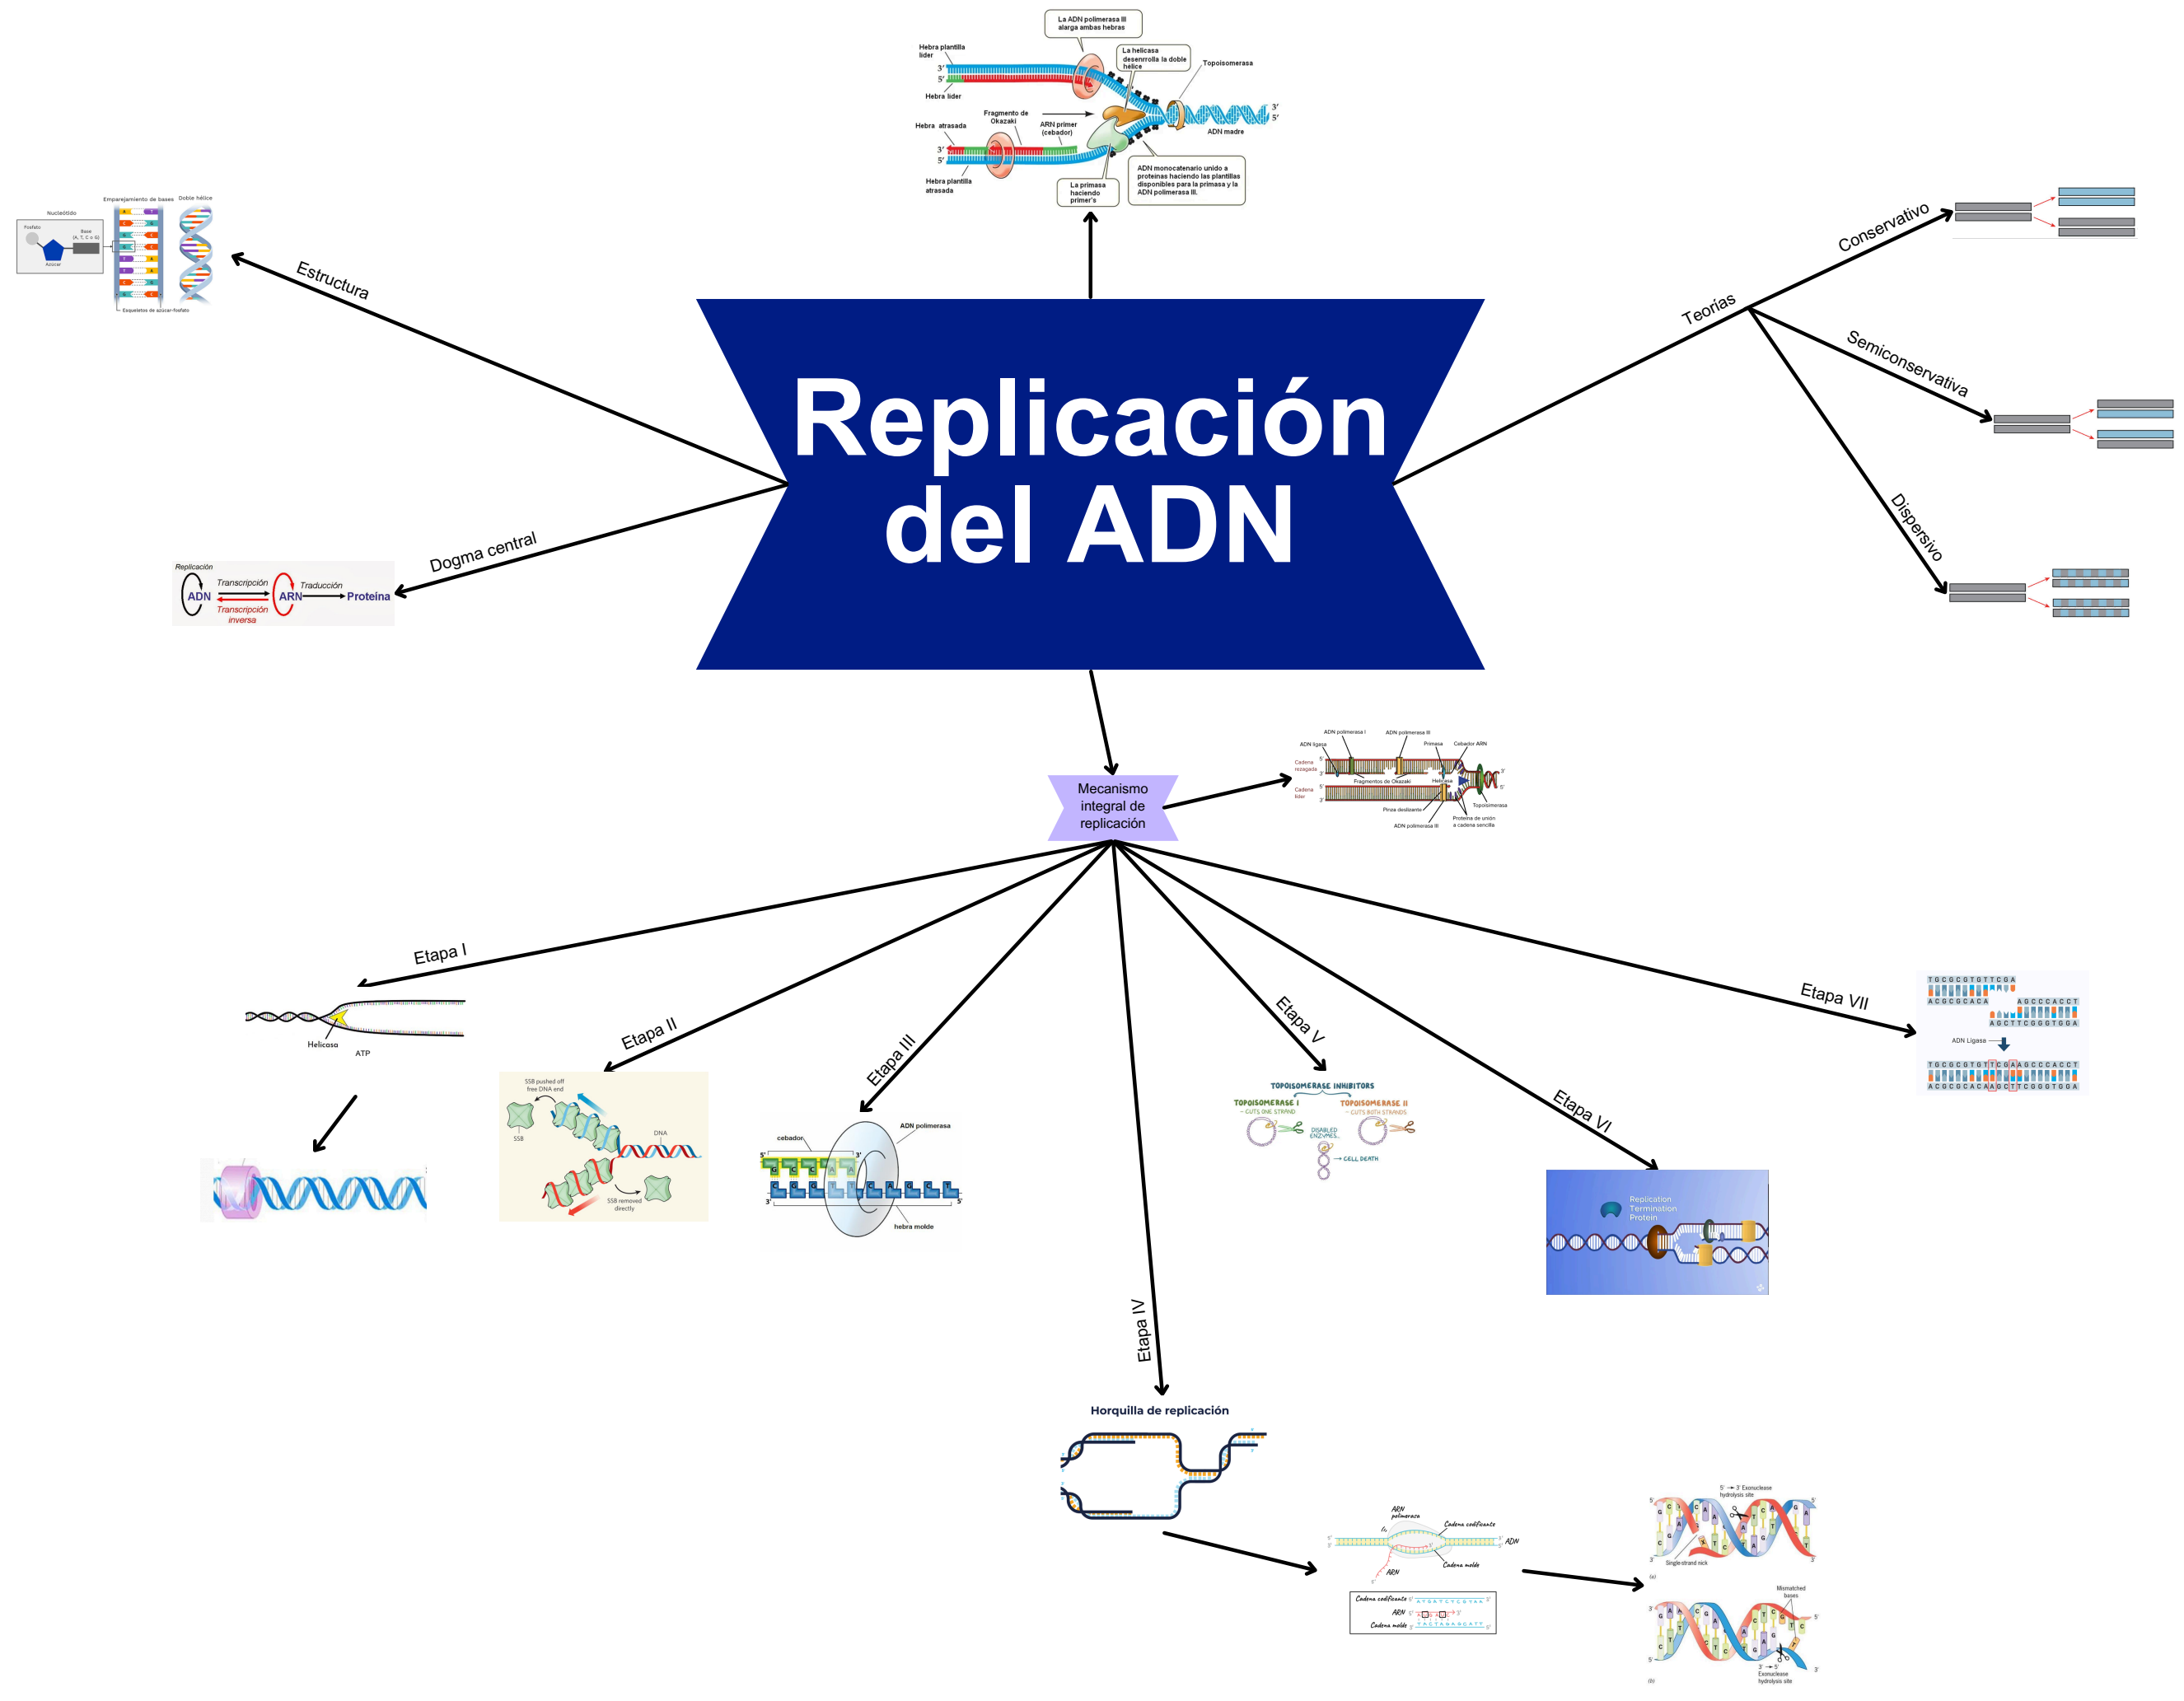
Replicación del ADN

La ADN polimerasa III alarga ambas hebras
Hebra plantilla líder
3'
5'
Hebra líder
La helicasa desenrolla la doble hélice
Topoisomerasa
Fragmento de Okazaki
ARN primer (cebador)
Hebra atrasada
3'
5'
ADN madre
Hebra plantilla atrasada
La primasa haciendo primer's
ADN monocatenario unido a proteínas haciendo las plantillas disponibles para la primasa y la ADN polimerasa III.

Estructura
Nucleótido
Fosfato
Base (A, T, C o G)
Azúcar
Emparejamiento de bases
Doble hélice
Esqueletos de azúcar-fosfato

Dogma central
Replicación
ADN
Transcripción
ARN
Traducción
Proteína
Transcripción inversa

Teorías
Conservativo
Semiconservativa
Dispersivo

Mecanismo integral de replicación

ADN polimerasa I
ADN polimerasa III
ADN ligasa
Primasa
Cebador ARN
Cadena rezagada
Fragmentos de Okazaki
Helicasa
Cadena líder
Topoisomerasa
Pinza deslizante
Proteína de unión a cadena sencilla
ADN polimerasa III

Etapa I
Helicasa
ATP

Etapa II
SSB pushed off free DNA end
SSB
DNA
SSB removed directly

Etapa III
cebador
ADN polimerasa
5'
3'
3'
5'
hebra molde

Etapa IV
Horquilla de replicación

Etapa V
TOPOISOMERASE INHIBITORS
TOPOISOMERASE I
- CUTS ONE STRAND
TOPOISOMERASE II
- CUTS BOTH STRANDS
DISABLED ENZYMES
CELL DEATH

Etapa VI
Replication Termination Protein

Etapa VII
T G C G C G T G T T C G A
A C G C G C A C A
A G C C C A C C T
A G C T T C G G G T G G A
ADN Ligasa
T G C G C G T G T T C G A A G C C C A C C T
A C G C G C A C A A G C T T C G G G T G G A

ARN polimerasa
Cadena codificante
ADN
Cadena molde
ARN
Cadena codificante
ARN
Cadena molde

5' → 3' Exonuclease hydrolysis site
Single-strand nick
(a)
Mismatched bases
3' → 5' Exonuclease hydrolysis site
(b)